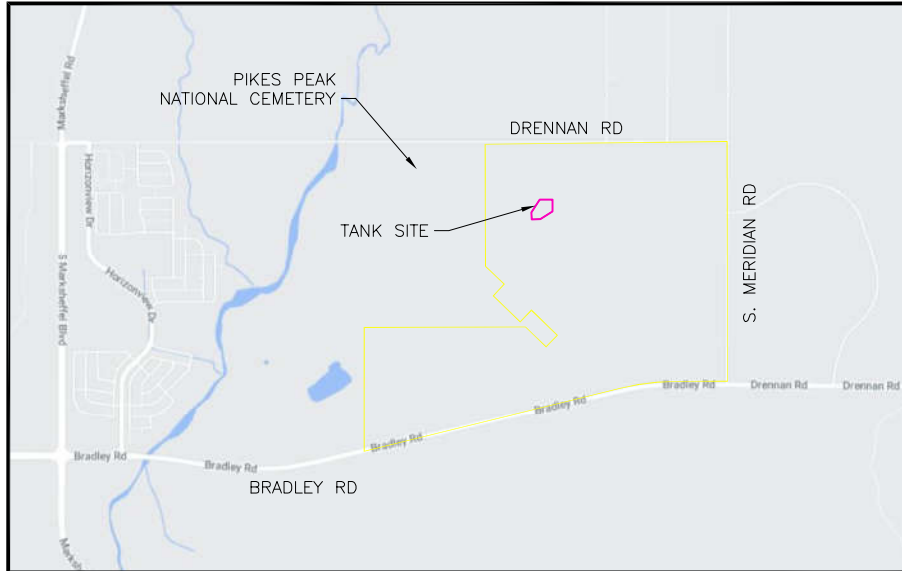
PIKES PEAK
NATIONAL CEMETERY

DRENNAN RD

TANK SITE

S. MERIDIAN RD

Marksheffel Rd

Horizonview Dr

Horizonview Dr

S Marksheffel Blvd

Bradley Rd

Bradley Rd

Bradley Rd

Bradley Rd

Bradley Rd

Drennan Rd

Drennan Rd

BRADLEY RD

Marksh